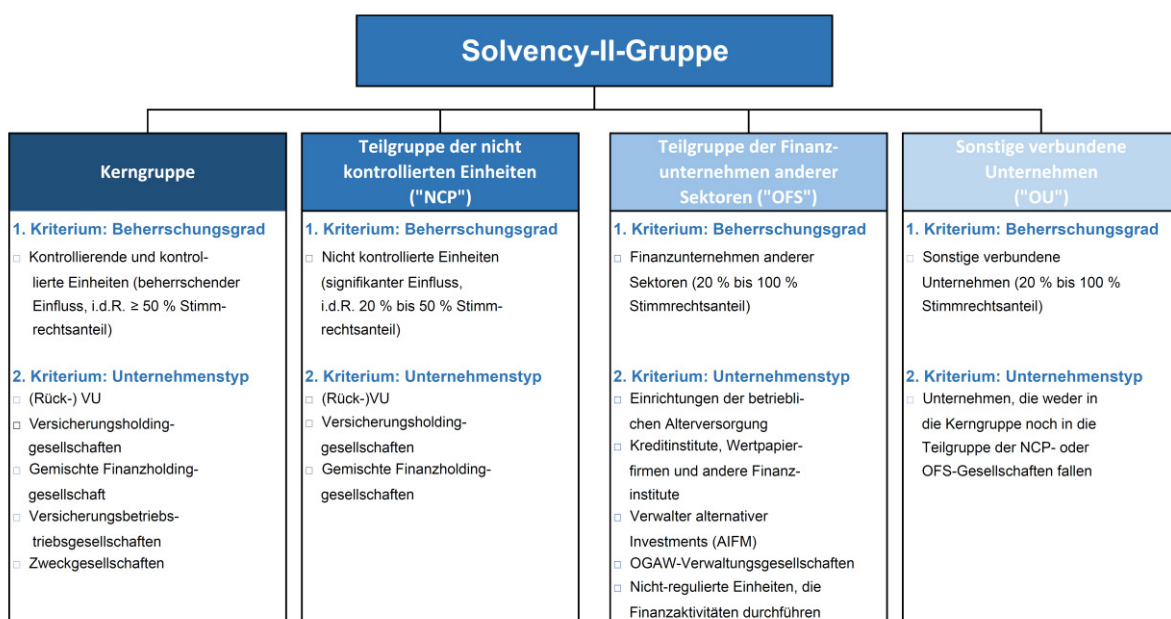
Solvency-II-Gruppe

Kerngruppe

1. Kriterium: Beherrschungsgrad

Kontrollierende und kontrollierte Einheiten (beherrschender Einfluss, i.d.R. ≥ 50 % Stimmrechtsanteil)

2. Kriterium: Unternehmenstyp

(Rück-) VU

Versicherungsholdinggesellschaften

Gemischte Finanzholdinggesellschaft

Versicherungsbetriebstriebsgesellschaften

Zweckgesellschaften

Teilgruppe der nicht kontrollierten Einheiten ("NCP")

1. Kriterium: Beherrschungsgrad

Nicht kontrollierte Einheiten (signifikanter Einfluss, i.d.R. 20 % bis 50 % Stimmrechtsanteil)

2. Kriterium: Unternehmenstyp

(Rück-)VU

Versicherungsholdinggesellschaften

Gemischte Finanzholdinggesellschaften

Teilgruppe der Finanzunternehmen anderer Sektoren ("OFS")

1. Kriterium: Beherrschungsgrad

Finanzunternehmen anderer Sektoren (20 % bis 100 % Stimmrechtsanteil)

2. Kriterium: Unternehmenstyp

Einrichtungen der betrieblichen Altersversorgung

Kreditinstitute, Wertpapierfirmen und andere Finanzinstitute

Verwalter alternativer Investments (AIFM)

OGAW-Verwaltungsgesellschaften

Nicht-regulierte Einheiten, die Finanzaktivitäten durchführen

Sonstige verbundene Unternehmen ("OU")

1. Kriterium: Beherrschungsgrad

Sonstige verbundene Unternehmen (20 % bis 100 % Stimmrechtsanteil)

2. Kriterium: Unternehmenstyp

Unternehmen, die weder in die Kerngruppe noch in die Teilgruppe der NCP- oder OFS-Gesellschaften fallen